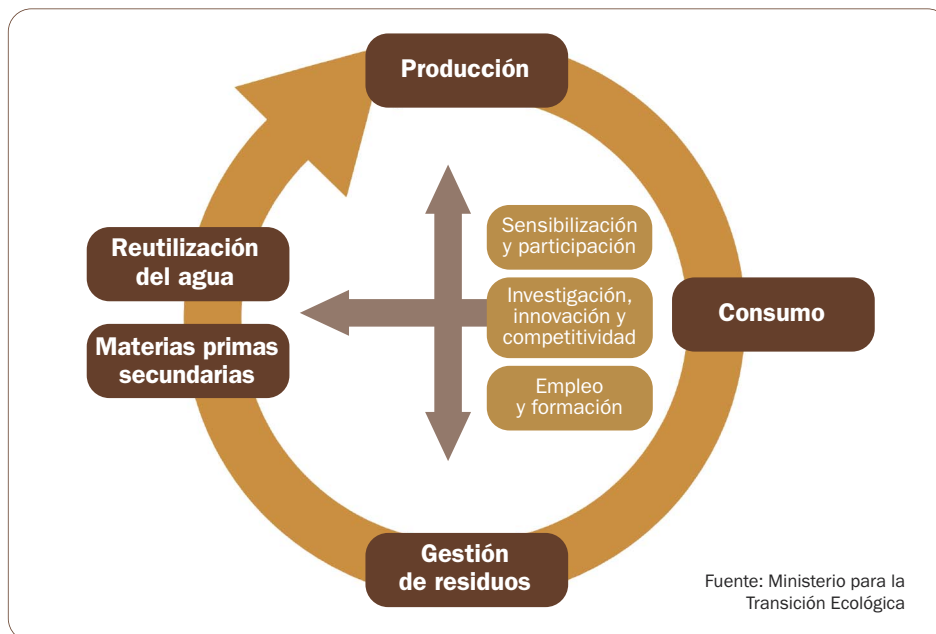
Producción

Reutilización del agua

Materias primas secundarias

Sensibilización y participación

Investigación, innovación y competitividad

Empleo y formación

Consumo

Gestión de residuos

Fuente: Ministerio para la Transición Ecológica